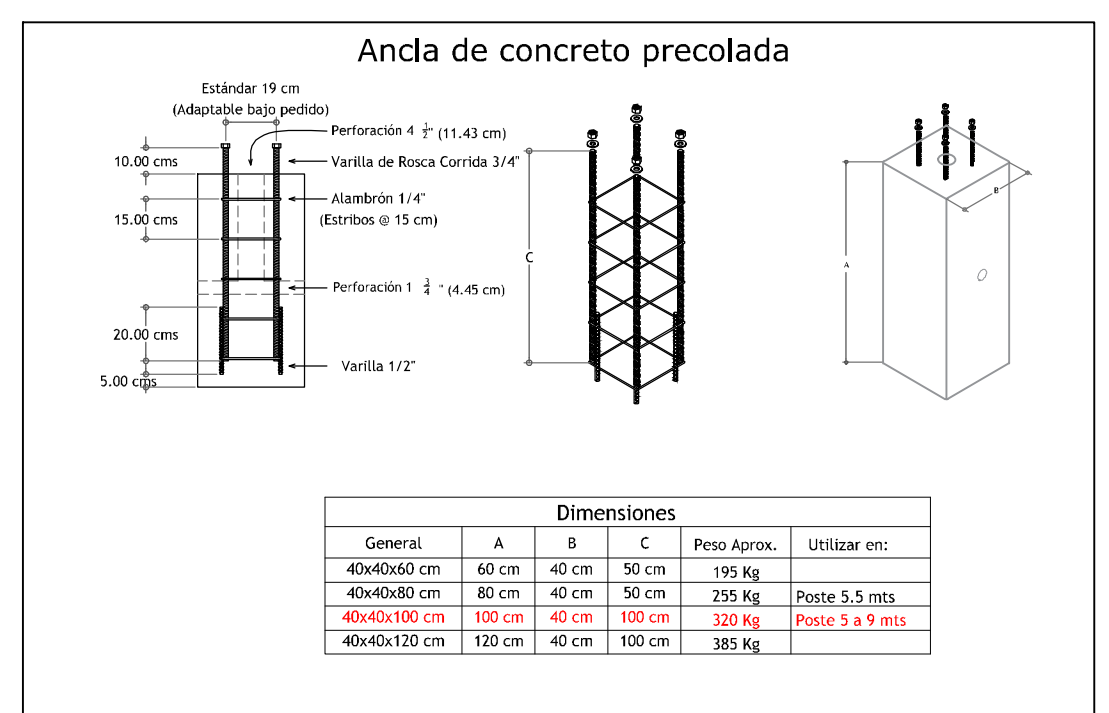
Ancla de concreto precolada

Estándar 19 cm
(Adaptable bajo pedido)

Perforación 4 $\frac{1}{2}$" (11.43 cm)

10.00 cms

Varilla de Rosca Corrida 3/4"

Alambrón 1/4"
(Estribos @ 15 cm)

15.00 cms

Perforación 1 $\frac{3}{4}$ " (4.45 cm)

20.00 cms

Varilla 1/2"

5.00 cms

C

A

B

| Dimensiones | | | | | |
|---|---|---|---|---|---|
| General | A | B | C | Peso Aprox. | Utilizar en: |
| 40x40x60 cm | 60 cm | 40 cm | 50 cm | 195 Kg | |
| 40x40x80 cm | 80 cm | 40 cm | 50 cm | 255 Kg | Poste 5.5 mts |
| 40x40x100 cm | 100 cm | 40 cm | 100 cm | 320 Kg | Poste 5 a 9 mts |
| 40x40x120 cm | 120 cm | 40 cm | 100 cm | 385 Kg | |